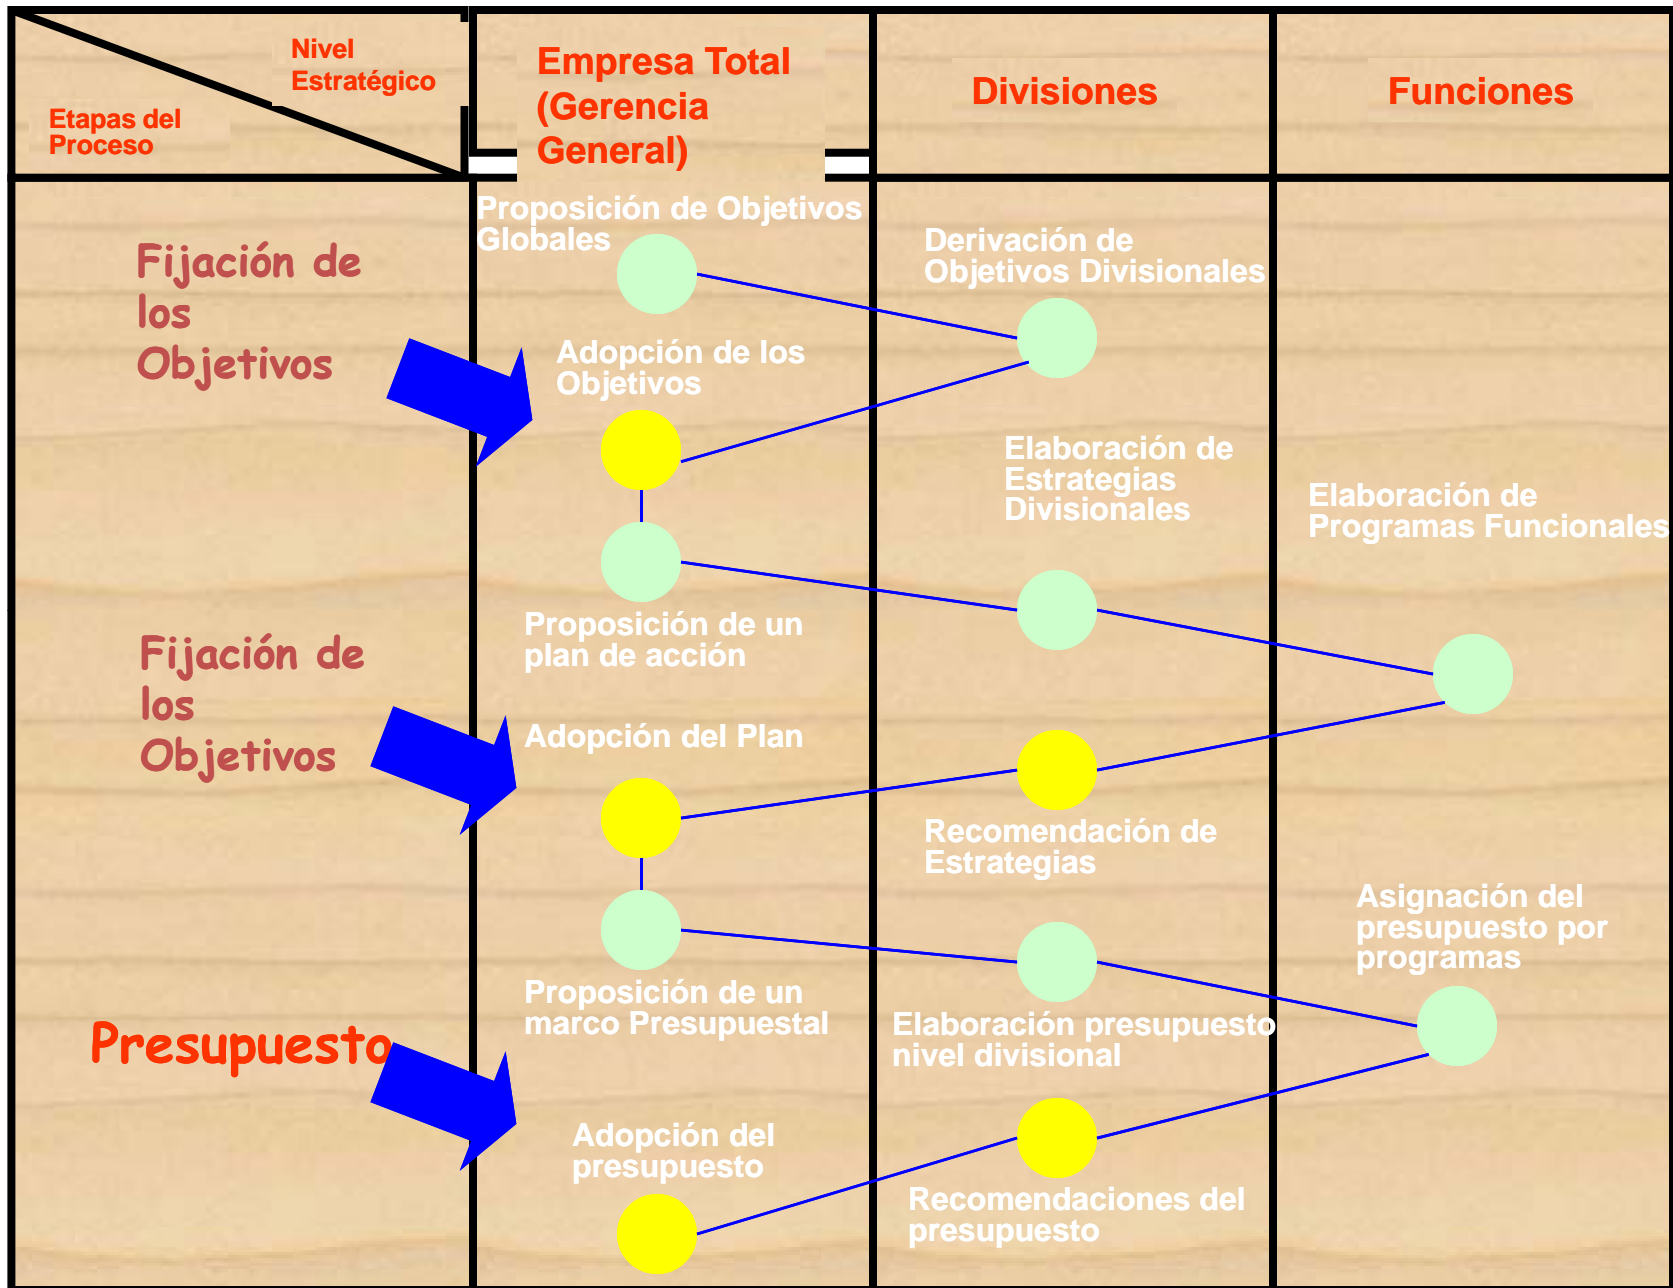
Nivel Estratégico

Etapas del Proceso

Empresa Total (Gerencia General)

Divisiones

Funciones

Fijación de los Objetivos

Proposición de Objetivos Globales

Derivación de Objetivos Divisionales

Adopción de los Objetivos

Elaboración de Estrategias Divisionales

Elaboración de Programas Funcionales

Proposición de un plan de acción

Fijación de los Objetivos

Adopción del Plan

Recomendación de Estrategias

Asignación del presupuesto por programas

Proposición de un marco Presupuestal

Elaboración presupuesto nivel divisional

Presupuesto

Adopción del presupuesto

Recomendaciones del presupuesto